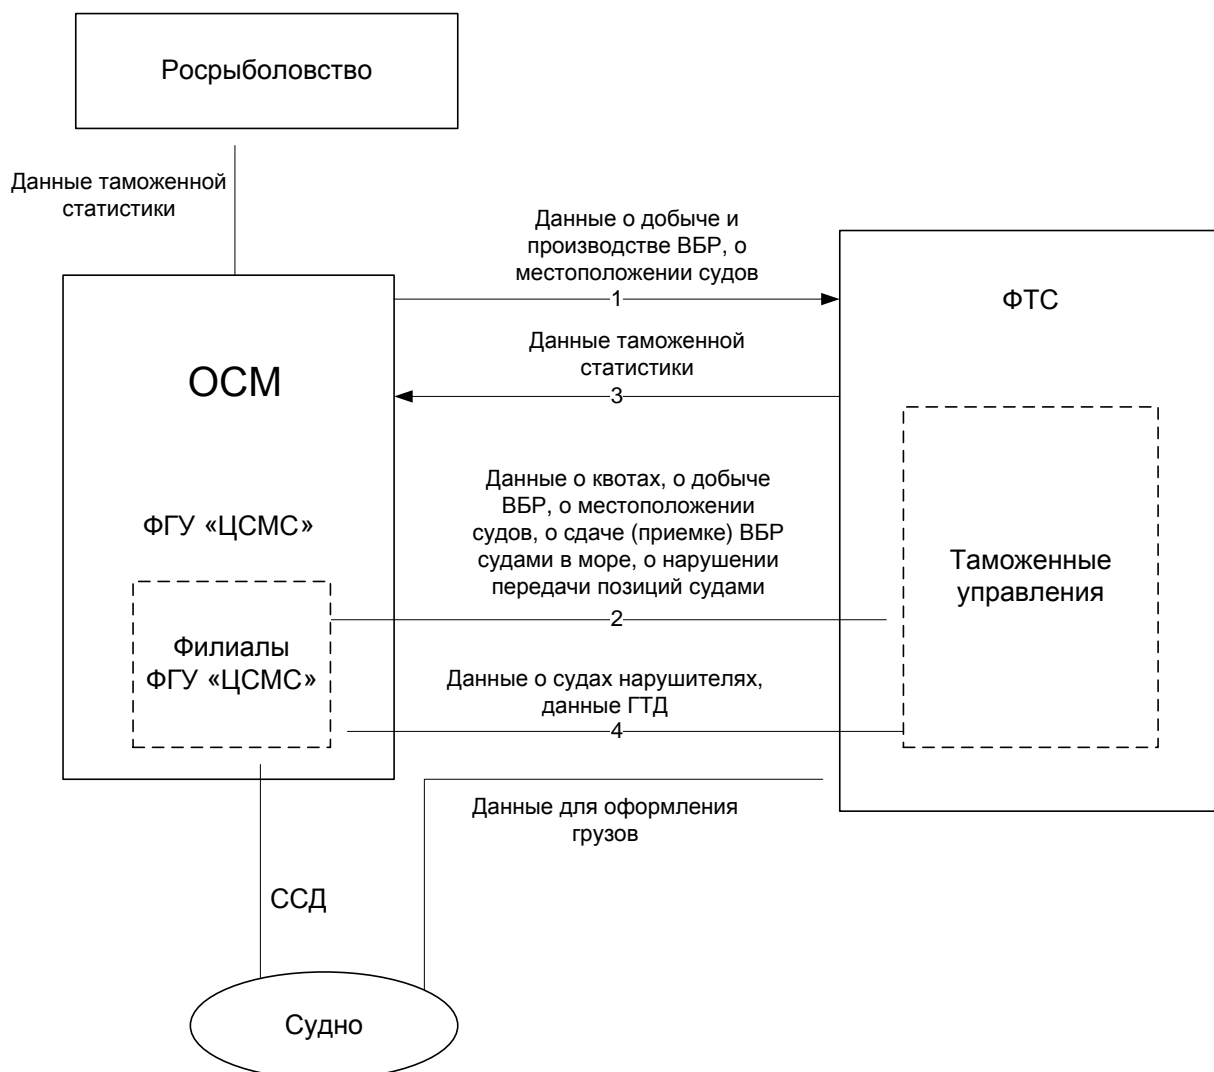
Росрыболовство

Данные таможенной статистики

Данные о добыче и производстве ВБР, о местоположении судов

1

ФТС

Данные таможенной статистики

3

ОСМ

Данные о квотах, о добыче ВБР, о местоположении судов, о сдаче (приемке) ВБР судами в море, о нарушении передачи позиций судами

ФГУ «ЦСМС»

Таможенные управления

2

Филиалы ФГУ «ЦСМС»

Данные о судах нарушителях, данные ГТД

4

Данные для оформления грузов

ССД

Судно